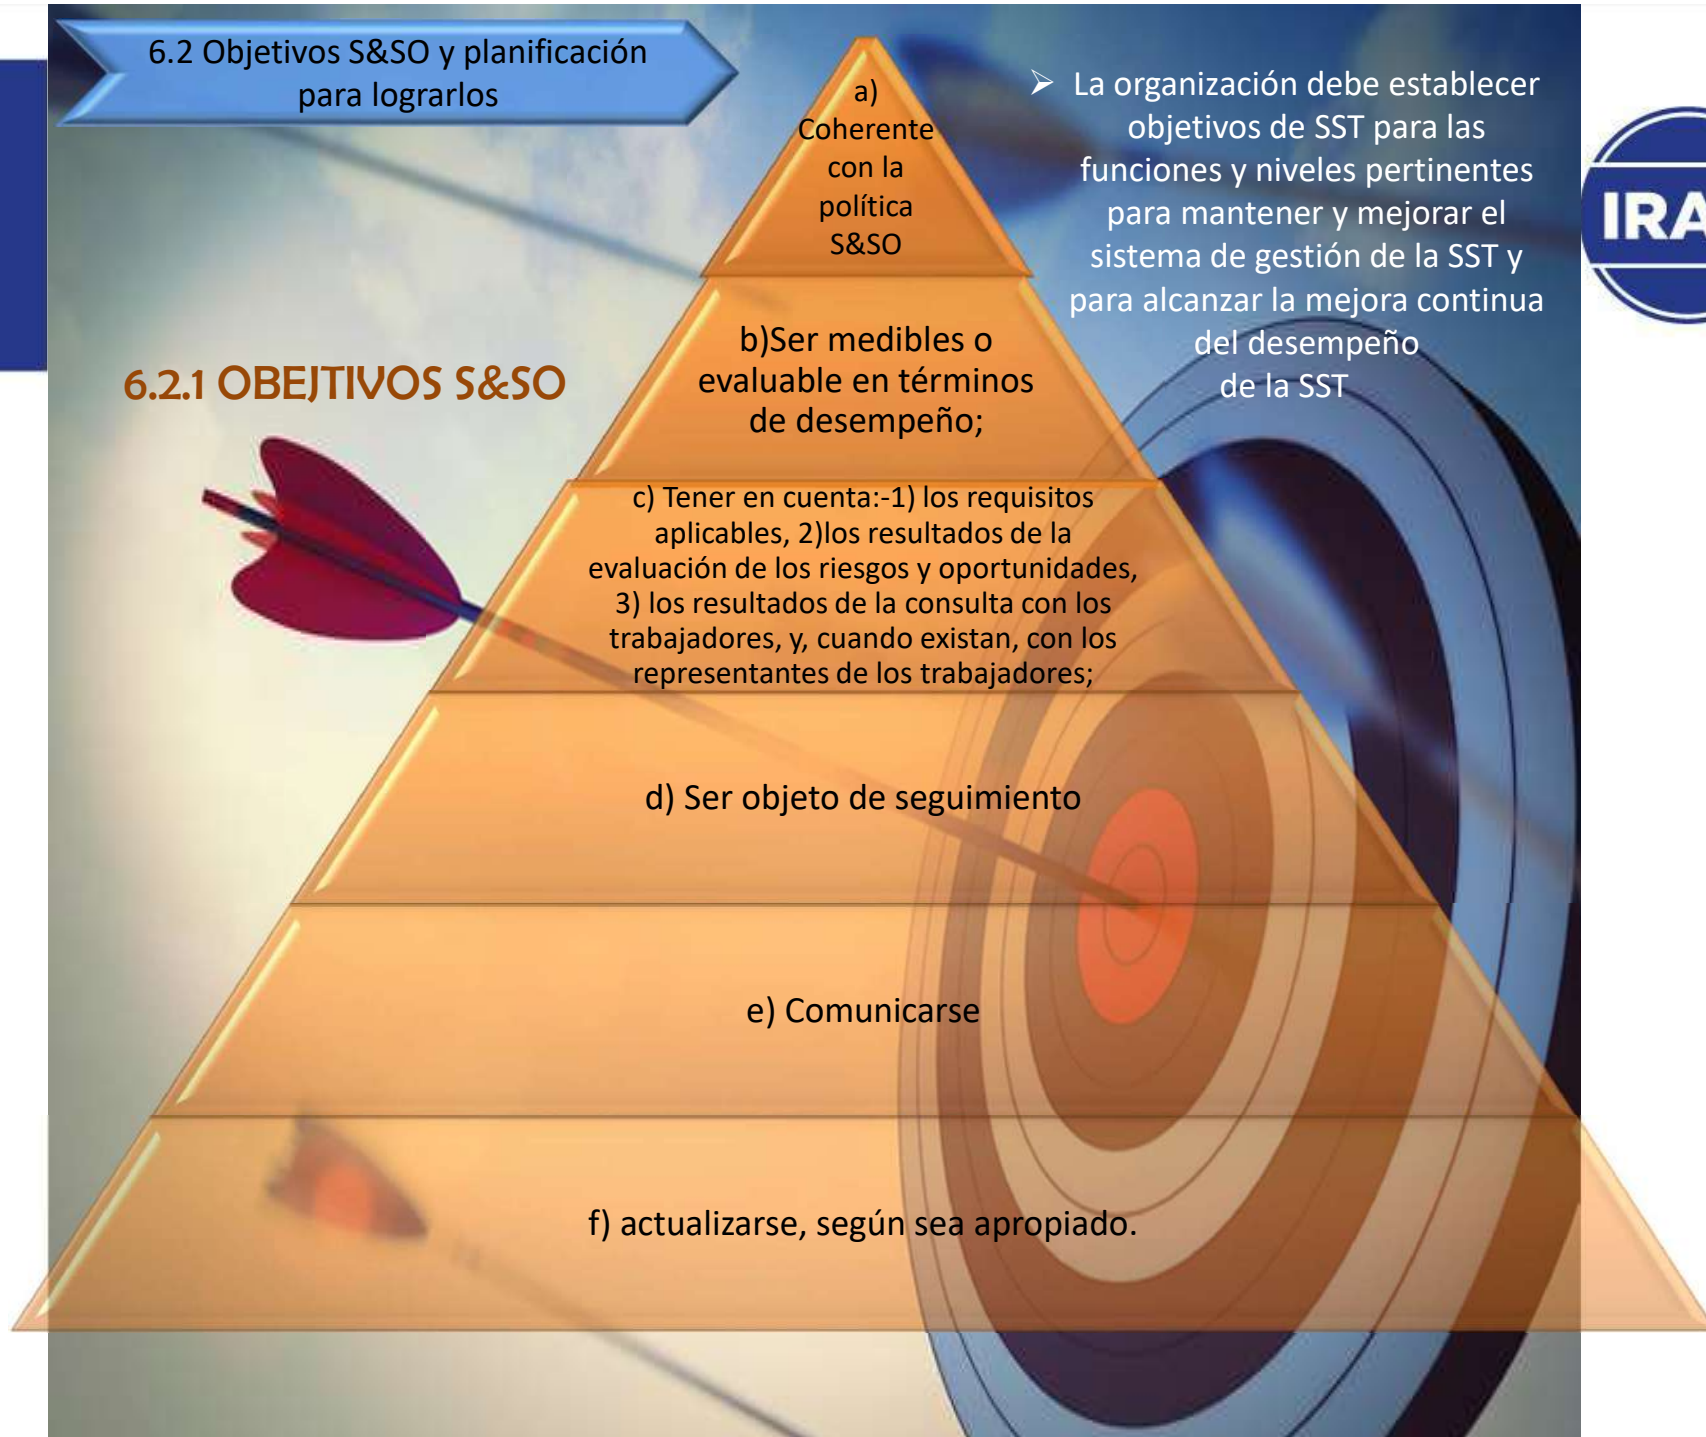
6.2 Objetivos S&SO y planificación para lograrlos

6.2.1 OBEJTIVOS S&SO

➢ La organización debe establecer objetivos de SST para las funciones y niveles pertinentes para mantener y mejorar el sistema de gestión de la SST y para alcanzar la mejora continua del desempeño de la SST

IRA

a) Coherente con la política S&SO

b)Ser medibles o evaluable en términos de desempeño;

c) Tener en cuenta:-1) los requisitos aplicables, 2)los resultados de la evaluación de los riesgos y oportunidades, 3) los resultados de la consulta con los trabajadores, y, cuando existan, con los representantes de los trabajadores;

d) Ser objeto de seguimiento

e) Comunicarse

f) actualizarse, según sea apropiado.